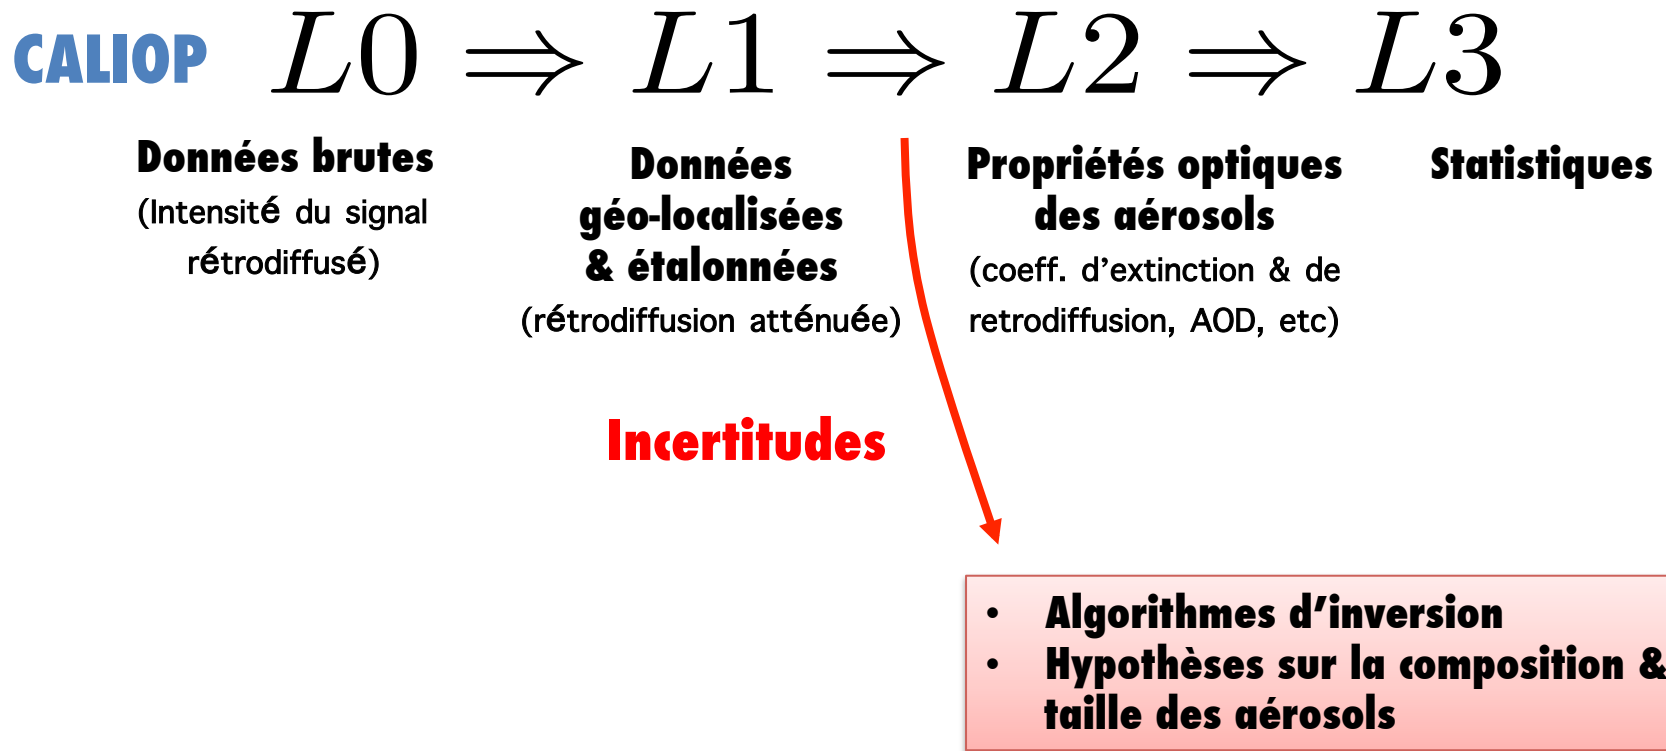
CALIOP $L0 \Rightarrow L1 \Rightarrow L2 \Rightarrow L3$

Données brutes
(Intensité du signal rétrodiffusé)

Données géo-localisées & étalonnées
(rétrodiffusion atténuée)

Propriétés optiques des aérosols
(coeff. d'extinction & de retrodiffusion, AOD, etc)

Statistiques

Incertitudes

• Algorithmes d'inversion
• Hypothèses sur la composition & taille des aérosols